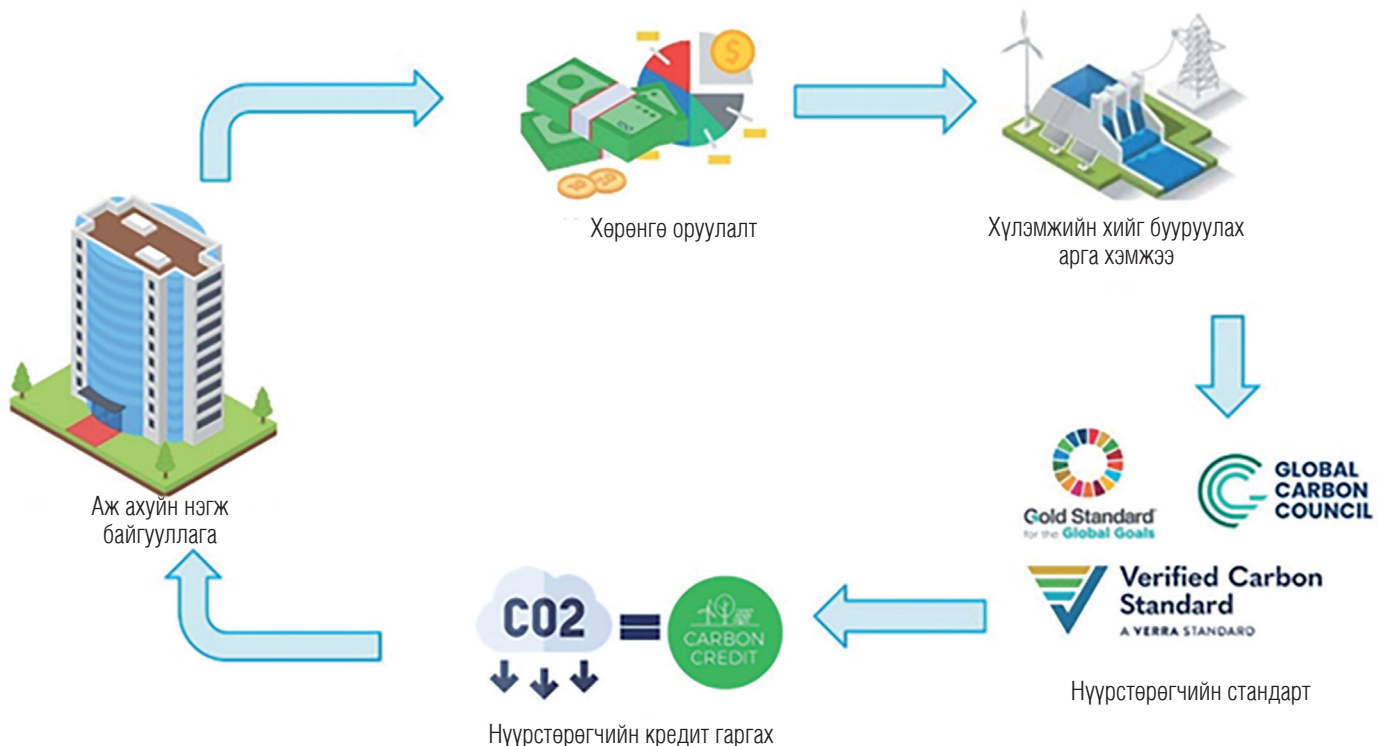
Хөрөнгө оруулалт

Хүлэмжийн хийг бууруулах арга хэмжээ

Аж ахуйн нэгж байгууллага

Gold Standard for the Global Goals

GLOBAL CARBON COUNCIL

Verified Carbon Standard
A VERRA STANDARD

Нүүрстөрөгчийн стандарт

$CO_2$ = CARBON CREDIT

Нүүрстөрөгчийн кредит гаргах